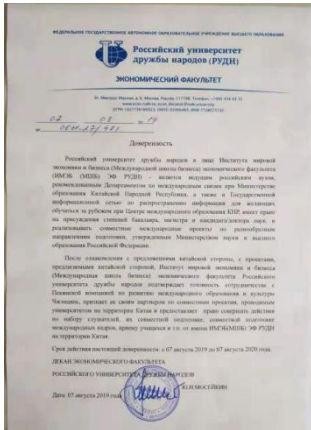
ФЕДЕРАЛЬНОЕ ГОСУДАРСТВЕННОЕ АВТОНОМНОЕ ОБРАЗОВАТЕЛЬНОЕ УЧРЕЖДЕНИЕ ВЫСШЕГО ОБРАЗОВАНИЯ

Российский университет дружбы народов (РУДН)

ЭКОНОМИЧЕСКИЙ ФАКУЛЬТЕТ

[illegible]

07 08 19
№ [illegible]

Доверенность

Российский университет дружбы народов в лице Института мировой экономики и бизнеса (Международной школы бизнеса) экономического факультета (ИМЭБ (МШБ) ЭФ РУДН) - является ведущим российским вузом, рекомендованным Департаментом по международным связям при Министерстве образования Китайской Народной Республики, а также в Государственной информационной сети по распространению информации для желающих обучаться за рубежом при Центре международного образования КНР, имеет право на присвоение степеней бакалавра, магистра и кандидата/доктора наук, в реализовать совместные международные проекты по разнообразным направлениям подготовки, утвержденным Министерством науки и высшего образования Российской Федерации.

После ознакомления с предложениями китайской стороны, с проектами, предлагаемыми китайской стороной, Институт мировой экономики и бизнеса (Международная школа бизнеса) экономического факультета Российского университета дружбы народов подтверждает готовность сотрудничества с Пекинской компанией по развитию международного образования и культуры Чжмашен, признает ее своим партнером по совместным проектам, проводимым университетом на территории Китая и предоставляет право совершать действия по набору слушателей, их совместной подготовке, совместной подготовке международных кадров, приему учащихся и т.п. от имени ИМЭБ(МШБ) ЭФ РУДН на территории Китая.

Срок действия настоящей доверенности: с 07 августа 2019 по 07 августа 2020 года.

ДЕКАН ЭКОНОМИЧЕСКОГО ФАКУЛЬТЕТА
РОССИЙСКОГО УНИВЕРСИТЕТА ДРУЖБЫ НАРОДОВ

Ю.Н. МОСЕЙКИН

Дата: 07 августа 2019 года